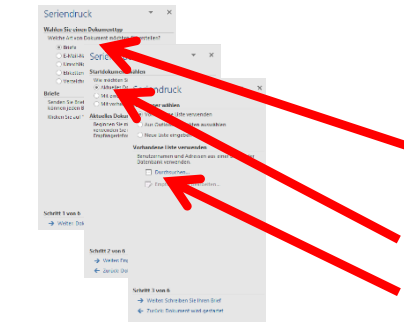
Seriendruck

Wählen Sie einen Dokumenttyp

Welche Art von Dokument arbeiten Sie an?

Briefe

E-Mail-N

Umschläge

Etiketten

Verzeichn

Briefe

Senden Sie Brief

Sie können jeden B

Klicken Sie auf "W

Schritt 1 von 6

→ Weiter: Sta

Seriendruck

Startdokument wählen

Wie möchten Sie

Aktuelles Do

Mit Vorlage

Mit vorhan

Aktuelles Dokum

Beginnen Sie mit

verwenden Sie

Empfängerinfor

Schritt 2 von 6

→ Weiter: Em

← Zurück: Do

Seriendruck

Empfänger wählen

Vorhandene Liste verwenden

Aus Outlook-Kontakten auswählen

Neue Liste eingeben

Vorhandene Liste verwenden

Sendernamen und Adressen aus einer Datei oder Datenbank verwenden.

Durchsuchen...

Empfängerliste bearbeiten...

Schritt 3 von 6

→ Weiter: Schreiben Sie Ihren Brief

← Zurück: Dokument wird gestartet